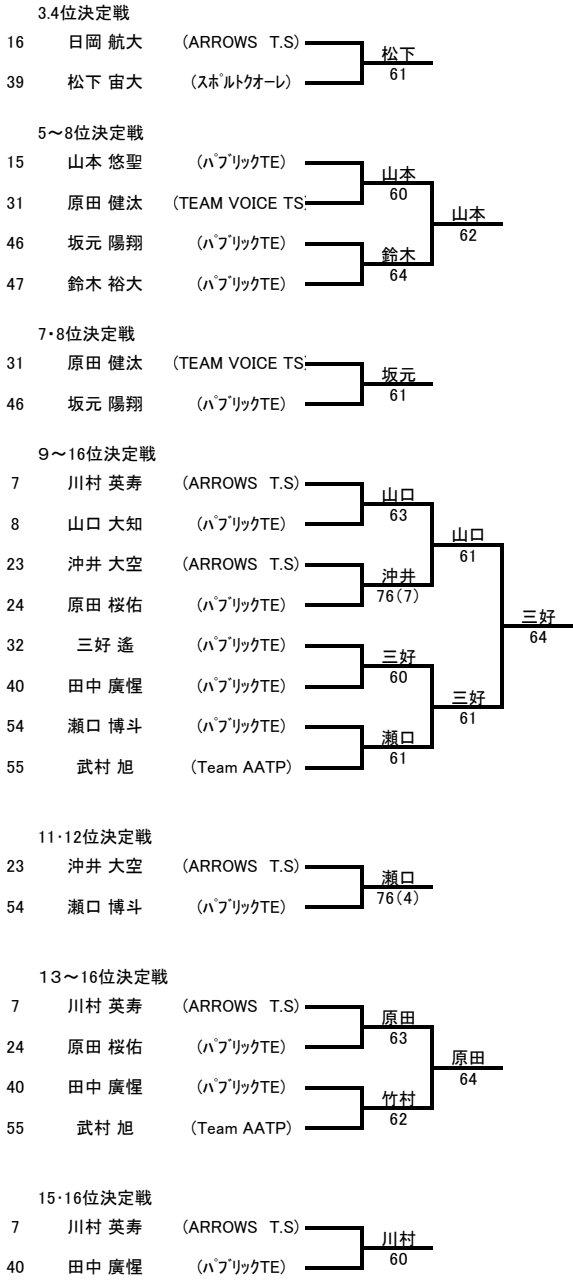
3.4位決定戦

16 日岡 航大 (ARROWS T.S)
39 松下 宙大 (ｽﾎﾟﾙﾄｸｵｰﾚ)
松下 61

5～8位決定戦

15 山本 悠聖 (ﾊﾟﾌﾞﾘｯｸTE)
31 原田 健汰 (TEAM VOICE TS
46 坂元 陽翔 (ﾊﾟﾌﾞﾘｯｸTE)
47 鈴木 裕大 (ﾊﾟﾌﾞﾘｯｸTE)
山本 60
鈴木 64
山本 62

7･8位決定戦

31 原田 健汰 (TEAM VOICE TS
46 坂元 陽翔 (ﾊﾟﾌﾞﾘｯｸTE)
坂元 61

9～16位決定戦

7 川村 英寿 (ARROWS T.S)
8 山口 大知 (ﾊﾟﾌﾞﾘｯｸTE)
23 沖井 大空 (ARROWS T.S)
24 原田 桜佑 (ﾊﾟﾌﾞﾘｯｸTE)
32 三好 遙 (ﾊﾟﾌﾞﾘｯｸTE)
40 田中 廣惺 (ﾊﾟﾌﾞﾘｯｸTE)
54 瀬口 博斗 (ﾊﾟﾌﾞﾘｯｸTE)
55 武村 旭 (Team AATP)
山口 63
沖井 76(7)
三好 60
瀬口 61
山口 61
三好 61
三好 64

11･12位決定戦

23 沖井 大空 (ARROWS T.S)
54 瀬口 博斗 (ﾊﾟﾌﾞﾘｯｸTE)
瀬口 76(4)

13～16位決定戦

7 川村 英寿 (ARROWS T.S)
24 原田 桜佑 (ﾊﾟﾌﾞﾘｯｸTE)
40 田中 廣惺 (ﾊﾟﾌﾞﾘｯｸTE)
55 武村 旭 (Team AATP)
原田 63
竹村 62
原田 64

15･16位決定戦

7 川村 英寿 (ARROWS T.S)
40 田中 廣惺 (ﾊﾟﾌﾞﾘｯｸTE)
川村 60